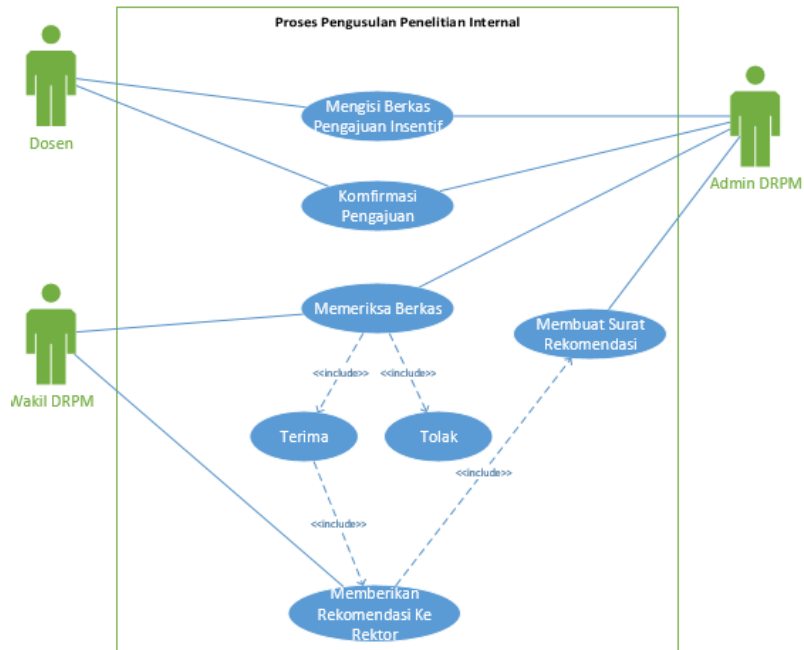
Proses Pengusulan Penelitian Internal

Dosen

Mengisi Berkas Pengajuan Insentif

Admin DRPM

Komfirmasi Pengajuan

Wakil DRPM

Memeriksa Berkas

Membuat Surat Rekomendasi

<<include>>

<<include>>

Terima

Tolak

<<include>>

<<include>>

Memberikan Rekomendasi Ke Rektor